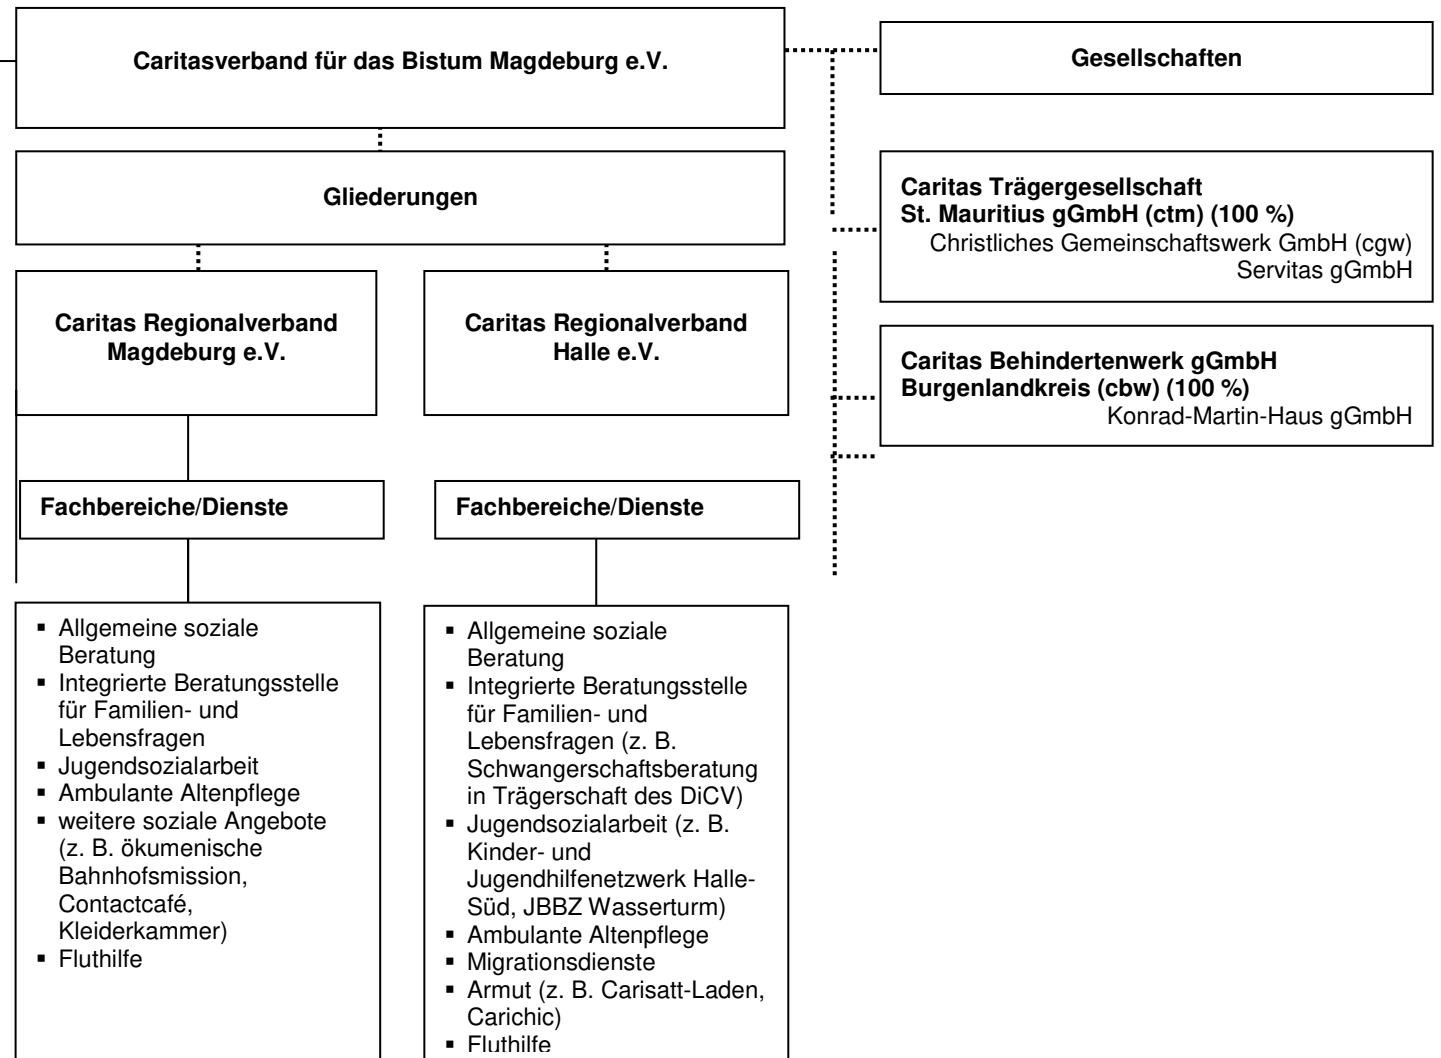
Caritasverband für das Bistum Magdeburg e.V.

Gesellschaften

Gliederungen

Caritas Trägergesellschaft St. Mauritius gGmbH (ctm) (100 %)
Christliches Gemeinschaftswerk GmbH (cgw)
Servitas gGmbH

Caritas Regionalverband Magdeburg e.V.

Caritas Regionalverband Halle e.V.

Caritas Behindertenwerk gGmbH Burgenlandkreis (cbw) (100 %)
Konrad-Martin-Haus gGmbH

Fachbereiche/Dienste

Fachbereiche/Dienste

- Allgemeine soziale Beratung
- Integrierte Beratungsstelle für Familien- und Lebensfragen
- Jugendsozialarbeit
- Ambulante Altenpflege
- weitere soziale Angebote (z. B. ökumenische Bahnhofsmission, Contactcafé, Kleiderkammer)
- Fluthilfe

- Allgemeine soziale Beratung
- Integrierte Beratungsstelle für Familien- und Lebensfragen (z. B. Schwangerschaftsberatung in Trägerschaft des DiCV)
- Jugendsozialarbeit (z. B. Kinder- und Jugendhilfenetzwerk Halle-Süd, JBBZ Wasserturm)
- Ambulante Altenpflege
- Migrationsdienste
- Armut (z. B. Carisatt-Laden, Carichic)
- Fluthilfe